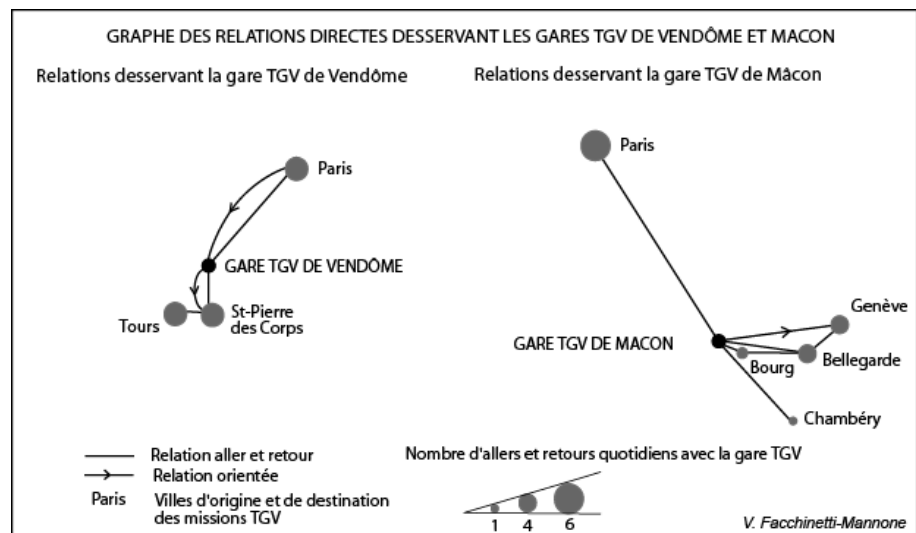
GRAPHE DES RELATIONS DIRECTES DESSERVANT LES GARES TGV DE VENDÔME ET MACON

Relations desservant la gare TGV de Vendôme

Paris

GARE TGV DE VENDÔME

Tours

St-Pierre des Corps

Relations desservant la gare TGV de Mâcon

Paris

Genève

GARE TGV DE MACON

Bourg

Bellegarde

Chambéry

Relation aller et retour

Relation orientée

Paris Villes d'origine et de destination des missions TGV

Nombre d'allers et retours quotidiens avec la gare TGV

1 4 6

V. Facchinetti-Mannone